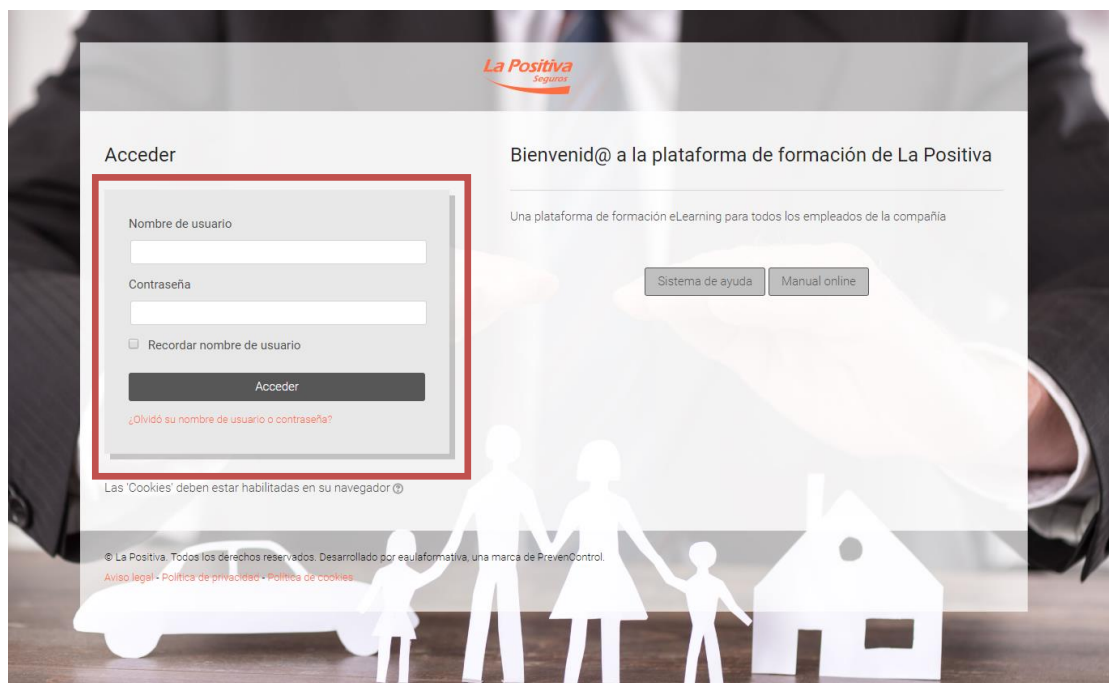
La Positiva Seguros

Acceder

Nombre de usuario

Contraseña

Recordar nombre de usuario

Acceder

¿Olvidó su nombre de usuario o contraseña?

Las 'Cookies' deben estar habilitadas en su navegador

Bienvenid@ a la plataforma de formación de La Positiva

Una plataforma de formación eLearning para todos los empleados de la compañía

Sistema de ayuda

Manual online

© La Positiva. Todos los derechos reservados. Desarrollado por eaulaformativa, una marca de PrevenControl.

Aviso legal - Política de privacidad - Política de cookies